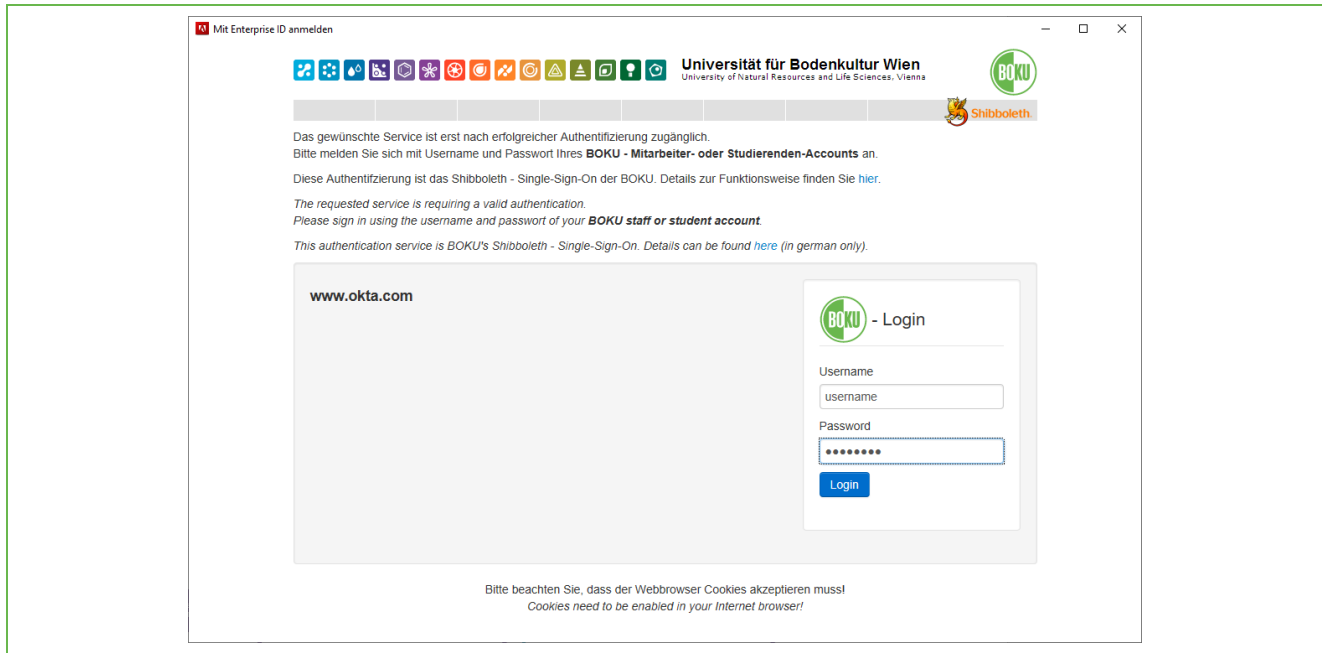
Mit Enterprise ID anmelden

Universität für Bodenkultur Wien
University of Natural Resources and Life Sciences, Vienna

BOKU

Shibboleth

Das gewünschte Service ist erst nach erfolgreicher Authentifizierung zugänglich.
Bitte melden Sie sich mit Username und Passwort Ihres **BOKU - Mitarbeiter- oder Studierenden-Accounts** an.

Diese Authentfizierung ist das Shibboleth - Single-Sign-On der BOKU. Details zur Funktionsweise finden Sie hier.

*The requested service is requiring a valid authentication.*
*Please sign in using the username and passwort of your* ***BOKU staff or student account****.*

*This authentication service is BOKU's Shibboleth - Single-Sign-On. Details can be found here (in german only).*

www.okta.com

BOKU - Login

Username
username
Password
••••••••
Login

Bitte beachten Sie, dass der Webbrowser Cookies akzeptieren muss!
*Cookies need to be enabled in your Internet browser!*